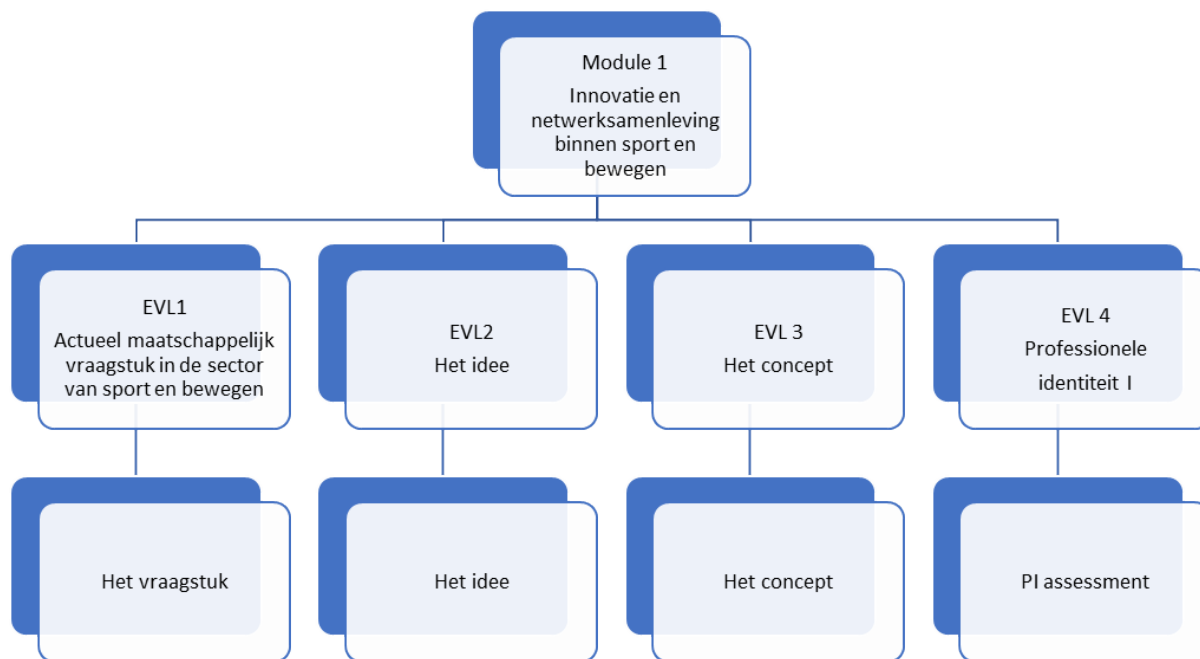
Module 1
Innovatie en netwerksamenleving binnen sport en bewegen

EVL1
Actueel maatschappelijk vraagstuk in de sector van sport en bewegen

EVL2
Het idee

EVL 3
Het concept

EVL 4
Professionele identiteit I

Het vraagstuk

Het idee

Het concept

PI assessment